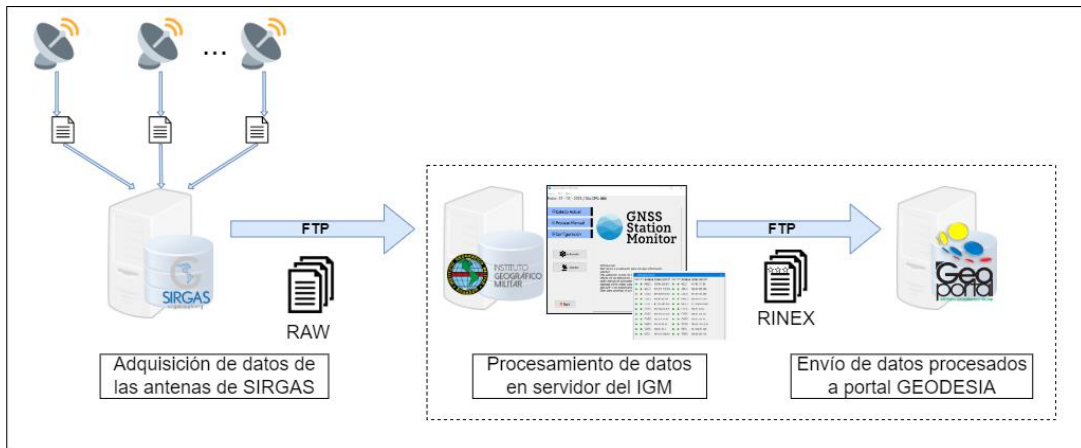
...

FTP

SIRGAS

RAW

GNSS Station Monitor

INSTITUTO GEOGRÁFICO MILITAR

FTP

RINEX

Geo portal

Adquisición de datos de las antenas de SIRGAS

Procesamiento de datos en servidor del IGM

Envío de datos procesados a portal GEODESIA